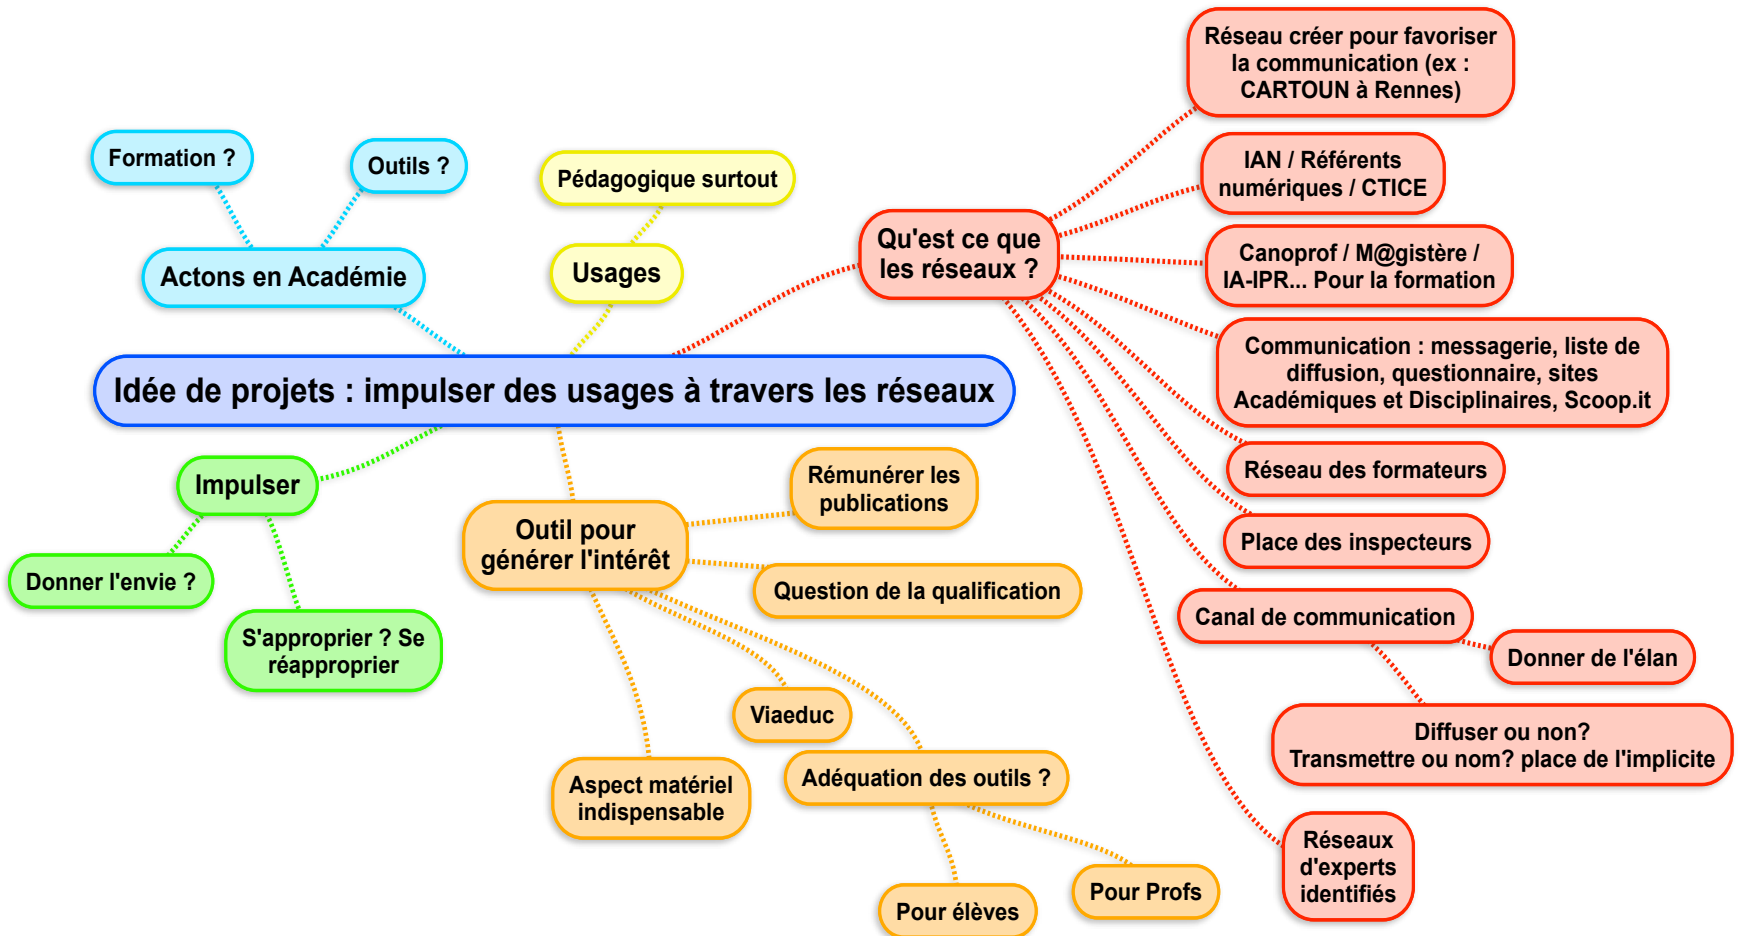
Idée de projets : impulser des usages à travers les réseaux

Actons en Académie

Formation ?

Outils ?

Usages

Pédagogique surtout

Qu'est ce que les réseaux ?

Réseau créer pour favoriser la communication (ex : CARTOUN à Rennes)

IAN / Référents numériques / CTICE

Canoprof / M@gistère / IA-IPR... Pour la formation

Communication : messagerie, liste de diffusion, questionnaire, sites Académiques et Disciplinaires, Scoop.it

Réseau des formateurs

Place des inspecteurs

Canal de communication

Donner de l'élan

Diffuser ou non?
Transmettre ou nom? place de l'implicite

Réseaux d'experts identifiés

Impulser

Donner l'envie ?

S'approprier ? Se réapproprier

Outil pour générer l'intérêt

Rémunérer les publications

Question de la qualification

Viaeduc

Adéquation des outils ?

Aspect matériel indispensable

Pour élèves

Pour Profs